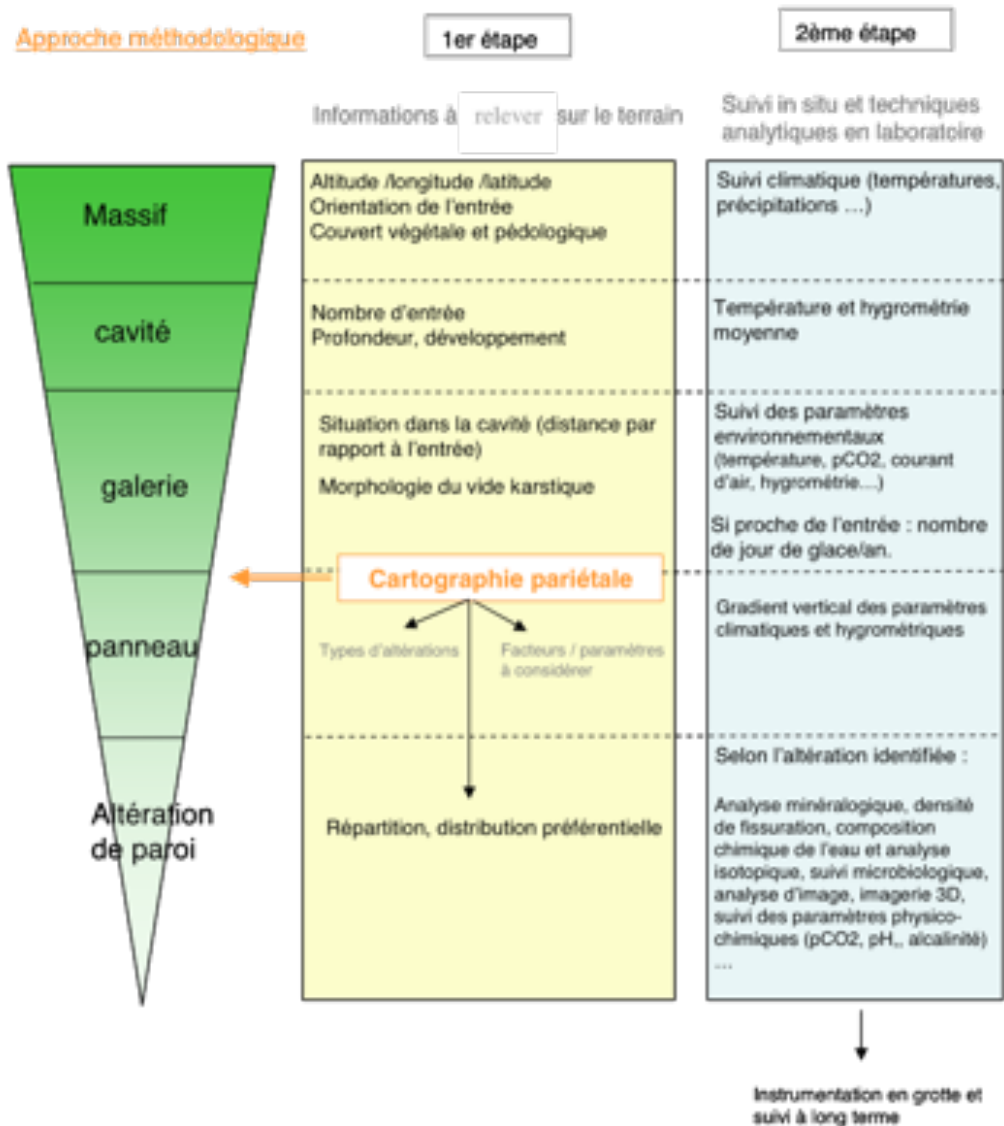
Approche méthodologique

1er étape

2ème étape

Informations à relever sur le terrain

Suivi in situ et techniques analytiques en laboratoire

Massif

cavité

galerie

panneau

Altération de paroi

Altitude /longitude /latitude
Orientation de l'entrée
Couvert végétale et pédologique

Nombre d'entrée
Profondeur, développement

Situation dans la cavité (distance par rapport à l'entrée)

Morphologie du vide karstique

Cartographie pariétale

Types d'altérations

Facteurs / paramètres à considérer

Répartition, distribution préférentielle

Suivi climatique (températures, précipitations ....)

Température et hygrométrie moyenne

Suivi des paramètres environnementaux (température, pCO2, courant d'air, hygrométrie....)

Si proche de l'entrée : nombre de jour de glace/an.

Gradient vertical des paramètres climatiques et hygrométriques

Selon l'altération identifiée :

Analyse minéralogique, densité de fissuration, composition chimique de l'eau et analyse isotopique, suivi microbiologique, analyse d'image, imagerie 3D, suivi des paramètres physico-chimiques (pCO2, pH,, alcalinité) ...

Instrumentation en grotte et suivi à long terme